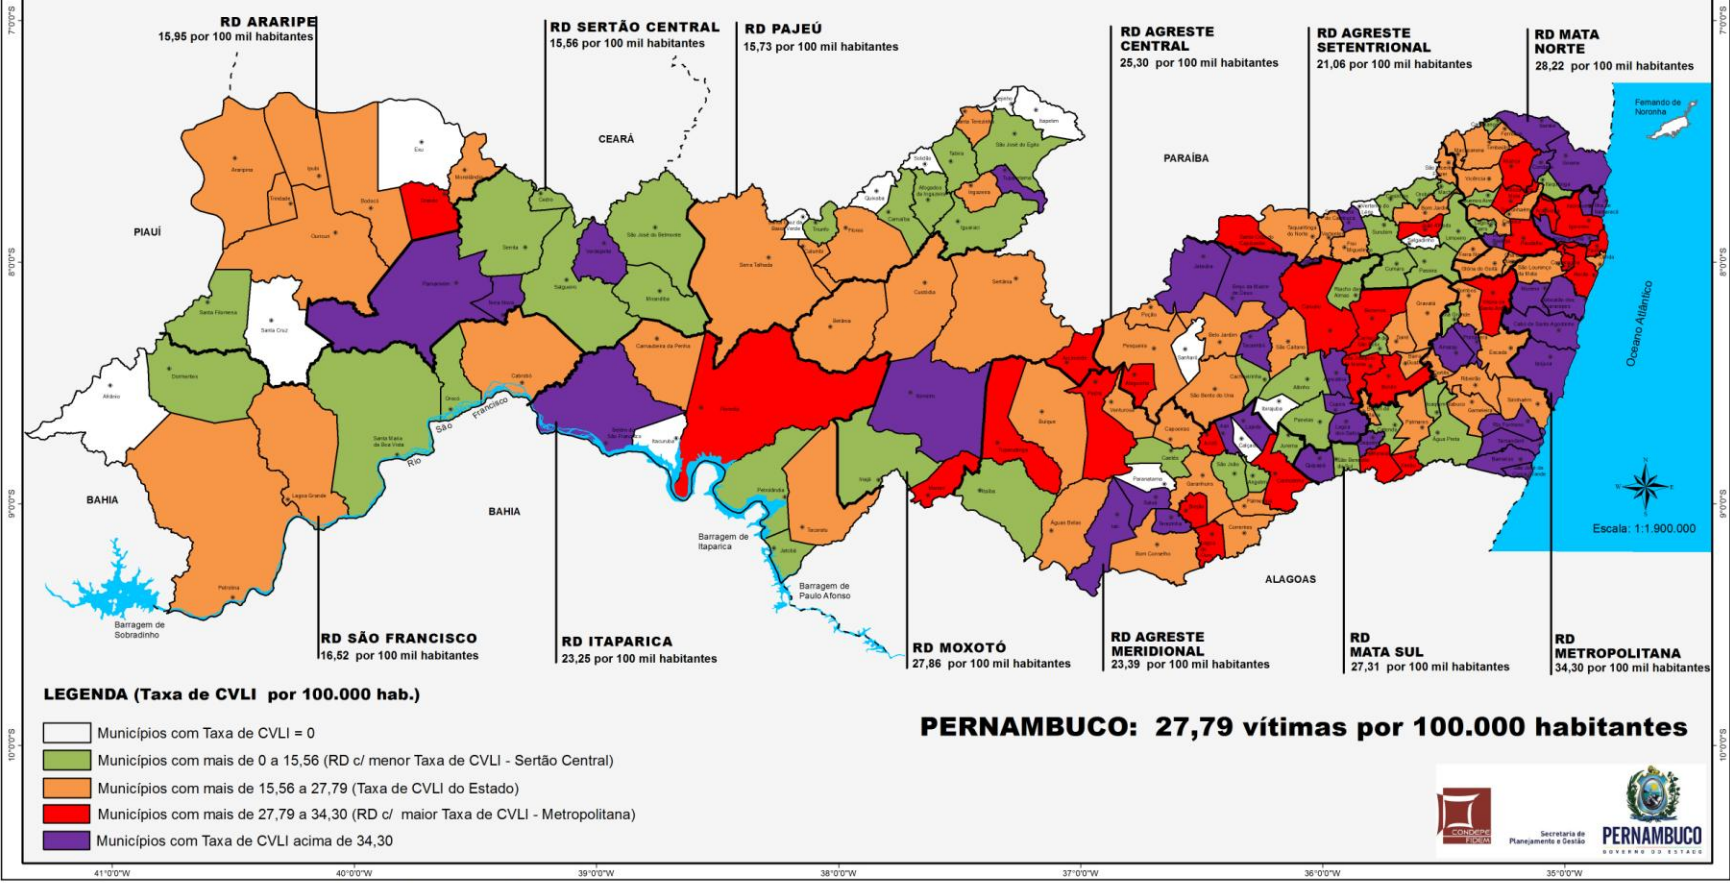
RD ARARIPE
15,95 por 100 mil habitantes

RD SERTÃO CENTRAL
15,56 por 100 mil habitantes

RD PAJEÚ
15,73 por 100 mil habitantes

RD AGRESTE CENTRAL
25,30 por 100 mil habitantes

RD AGRESTE SETENTRIONAL
21,06 por 100 mil habitantes

RD MATA NORTE
28,22 por 100 mil habitantes

PIAUÍ

CEARÁ

PARAÍBA

Fernando de Noronha

Oceano Atlântico

BAHIA

BAHIA

Rio São Francisco

Barragem de Itaparica

Barragem de Paulo Afonso

Barragem de Sobradinho

ALAGOAS

Escala: 1:1.900.000

RD SÃO FRANCISCO
16,52 por 100 mil habitantes

RD ITAPARICA
23,25 por 100 mil habitantes

RD MOXOTÓ
27,86 por 100 mil habitantes

RD AGRESTE MERIDIONAL
23,39 por 100 mil habitantes

RD MATA SUL
27,31 por 100 mil habitantes

RD METROPOLITANA
34,30 por 100 mil habitantes

LEGENDA (Taxa de CVLI por 100.000 hab.)

Municípios com Taxa de CVLI = 0
Municípios com mais de 0 a 15,56 (RD c/ menor Taxa de CVLI - Sertão Central)
Municípios com mais de 15,56 a 27,79 (Taxa de CVLI do Estado)
Municípios com mais de 27,79 a 34,30 (RD c/ maior Taxa de CVLI - Metropolitana)
Municípios com Taxa de CVLI acima de 34,30

PERNAMBUCO: 27,79 vítimas por 100.000 habitantes

CONDEPE FIDEM
Secretaria de Planejamento e Gestão
PERNAMBUCO
GOVERNO DO ESTADO

41°0'0"W 40°0'0"W 39°0'0"W 38°0'0"W 37°0'0"W 36°0'0"W 35°0'0"W
7°0'0"S 8°0'0"S 9°0'0"S 10°0'0"S